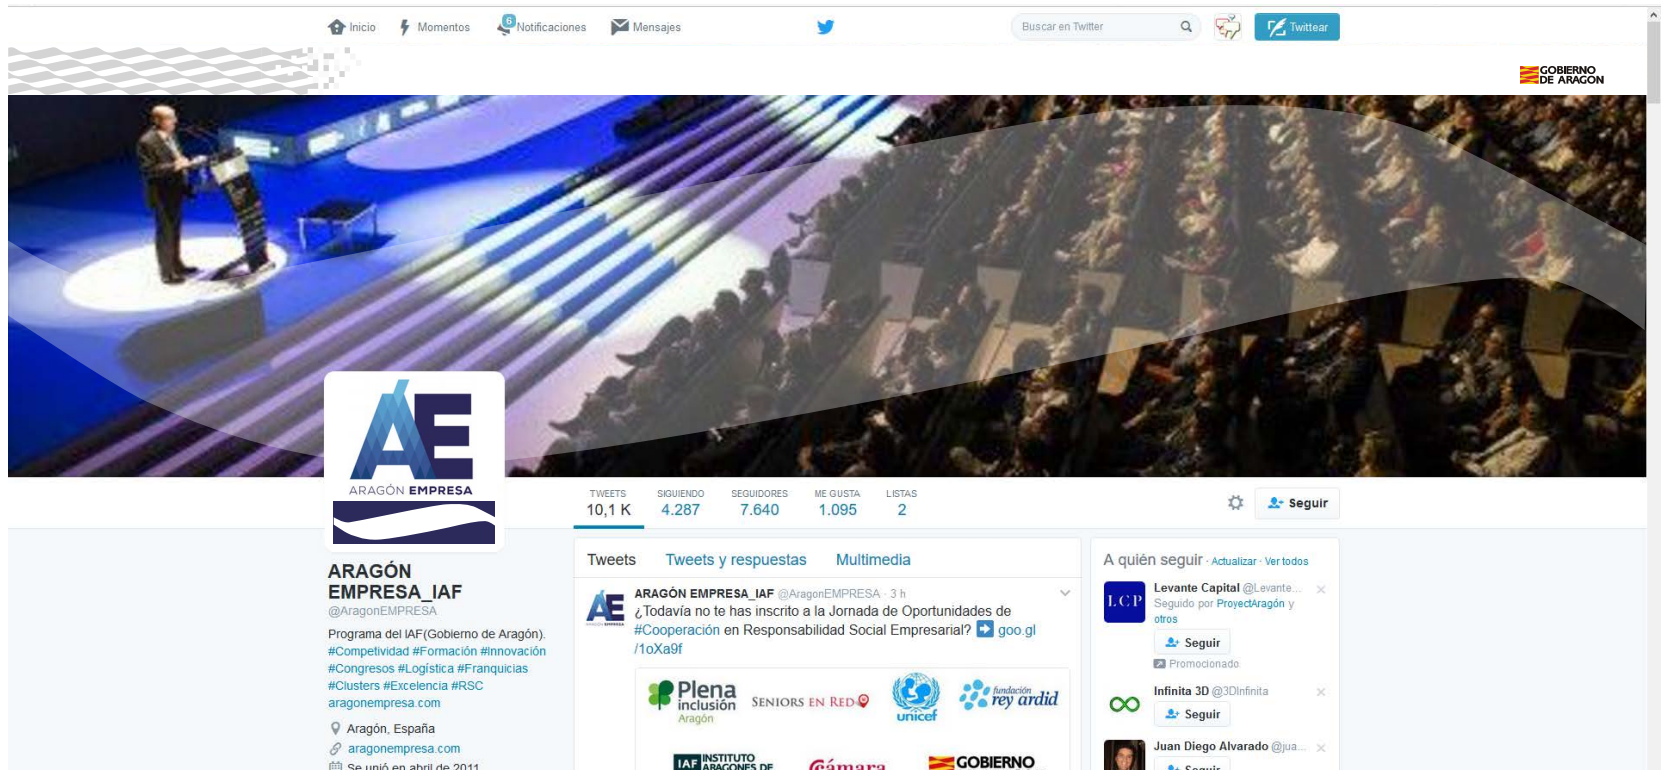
Inicio Momentos 6 Notificaciones Mensajes

Buscar en Twitter

Twittear

GOBIERNO DE ARAGON

ARAGÓN EMPRESA

TWEETS 10,1 K
SIGUIENDO 4.287
SEGUIDORES 7.640
ME GUSTA 1.095
LISTAS 2

Seguir

ARAGÓN EMPRESA_IAF
@AragonEMPRESA

Programa del IAF(Gobierno de Aragón). #Competitividad #Formación #Innovación #Congresos #Logística #Franquicias #Clusters #Excelencia #RSC aragonempresa.com

Aragón, España
aragonempresa.com
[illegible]

Tweets Tweets y respuestas Multimedia

ARAGÓN EMPRESA_IAF @AragonEMPRESA · 3 h
¿Todavía no te has inscrito a la Jornada de Oportunidades de #Cooperación en Responsabilidad Social Empresarial? goo.gl/1oXa9f

Plena inclusión Aragón
SENIORS EN RED
unicef
fundación rey ardid
IAF INSTITUTO ARAGONES DE
Cámara
GOBIERNO

A quién seguir · Actualizar · Ver todos

Levante Capital @Levante...
Seguido por ProyectAragón y otros
Seguir
Promocionado

Infinita 3D @3DInfinita
Seguir

Juan Diego Alvarado @jua...
Seguir